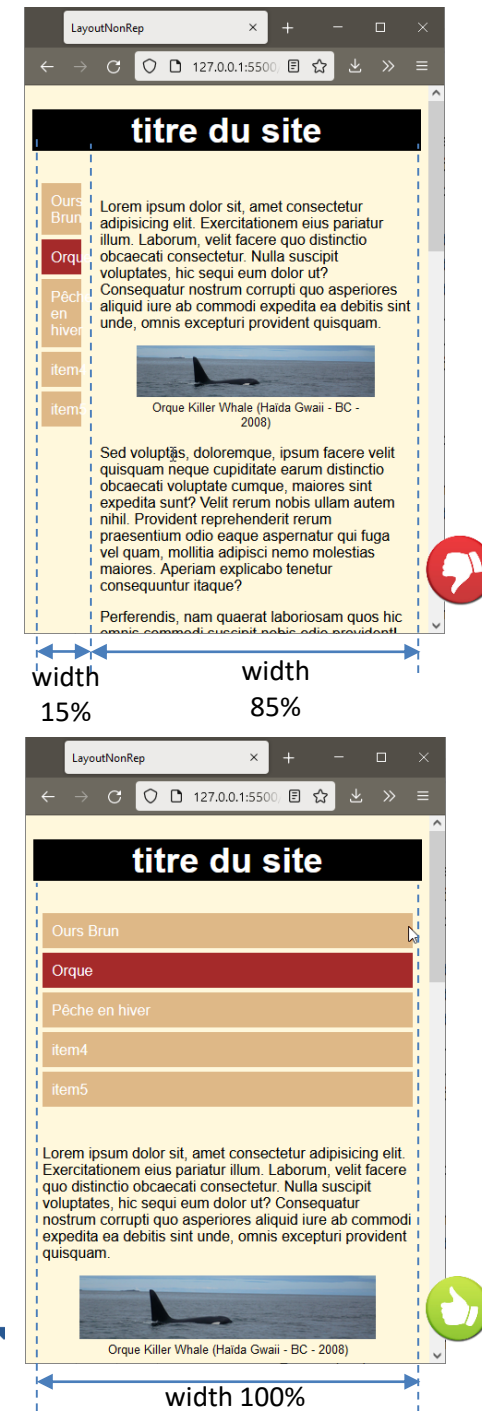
LayoutNonRep
127.0.0.1:5500

titre du site

Ours Brun
Orque
Pêche en hiver
item4
item5

Lorem ipsum dolor sit, amet consectetur adipisicing elit. Exercitationem eius pariatur illum. Laborum, velit facere quo distinctio obcaecati consectetur. Nulla suscipit voluptates, hic sequi eum dolor ut? Consequatur nostrum corrupti quo asperiores aliquid iure ab commodi expedita ea debitis sint unde, omnis excepturi provident quisquam.

Orque Killer Whale (Haïda Gwaii - BC - 2008)

Sed voluptas, doloremque, ipsum facere velit quisquam neque cupiditate earum distinctio obcaecati voluptate cumque, maiores sint expedita sunt? Velit rerum nobis ullam autem nihil. Provident reprehenderit rerum praesentium odio eaque aspernatur qui fuga vel quam, mollitia adipisci nemo molestias maiores. Aperiam explicabo tenetur consequuntur itaque?

Perferendis, nam quaerat laboriosam quos hic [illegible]

width 15%
width 85%

LayoutNonRep
127.0.0.1:5500

titre du site

Ours Brun
Orque
Pêche en hiver
item4
item5

Lorem ipsum dolor sit, amet consectetur adipisicing elit. Exercitationem eius pariatur illum. Laborum, velit facere quo distinctio obcaecati consectetur. Nulla suscipit voluptates, hic sequi eum dolor ut? Consequatur nostrum corrupti quo asperiores aliquid iure ab commodi expedita ea debitis sint unde, omnis excepturi provident quisquam.

Orque Killer Whale (Haïda Gwaii - BC - 2008)

width 100%